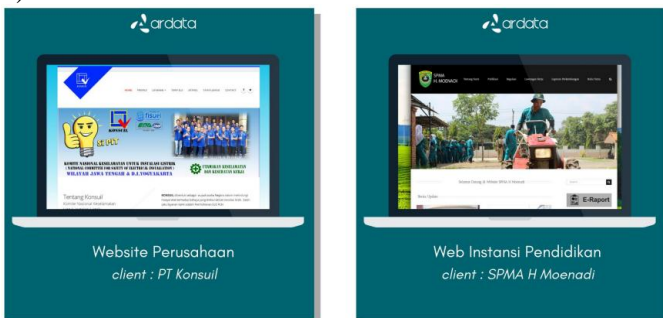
ardata

KONSUIL

KOMITE NASIONAL KESELAMATAN UNTUK INSTALASI LISTRIK
( NATIONAL COMMITTEE FOR SAFETY OF ELECTRICAL INSTALLATION )
WILAYAH JAWA TENGAH & D.I.YOGYAKARTA

Tentang Konsuil

Website Perusahaan
client : PT Konsuil

ardata

SPMA
H. MOENADI

E-Raport

Web Instansi Pendidikan
client : SPMA H Moenadi